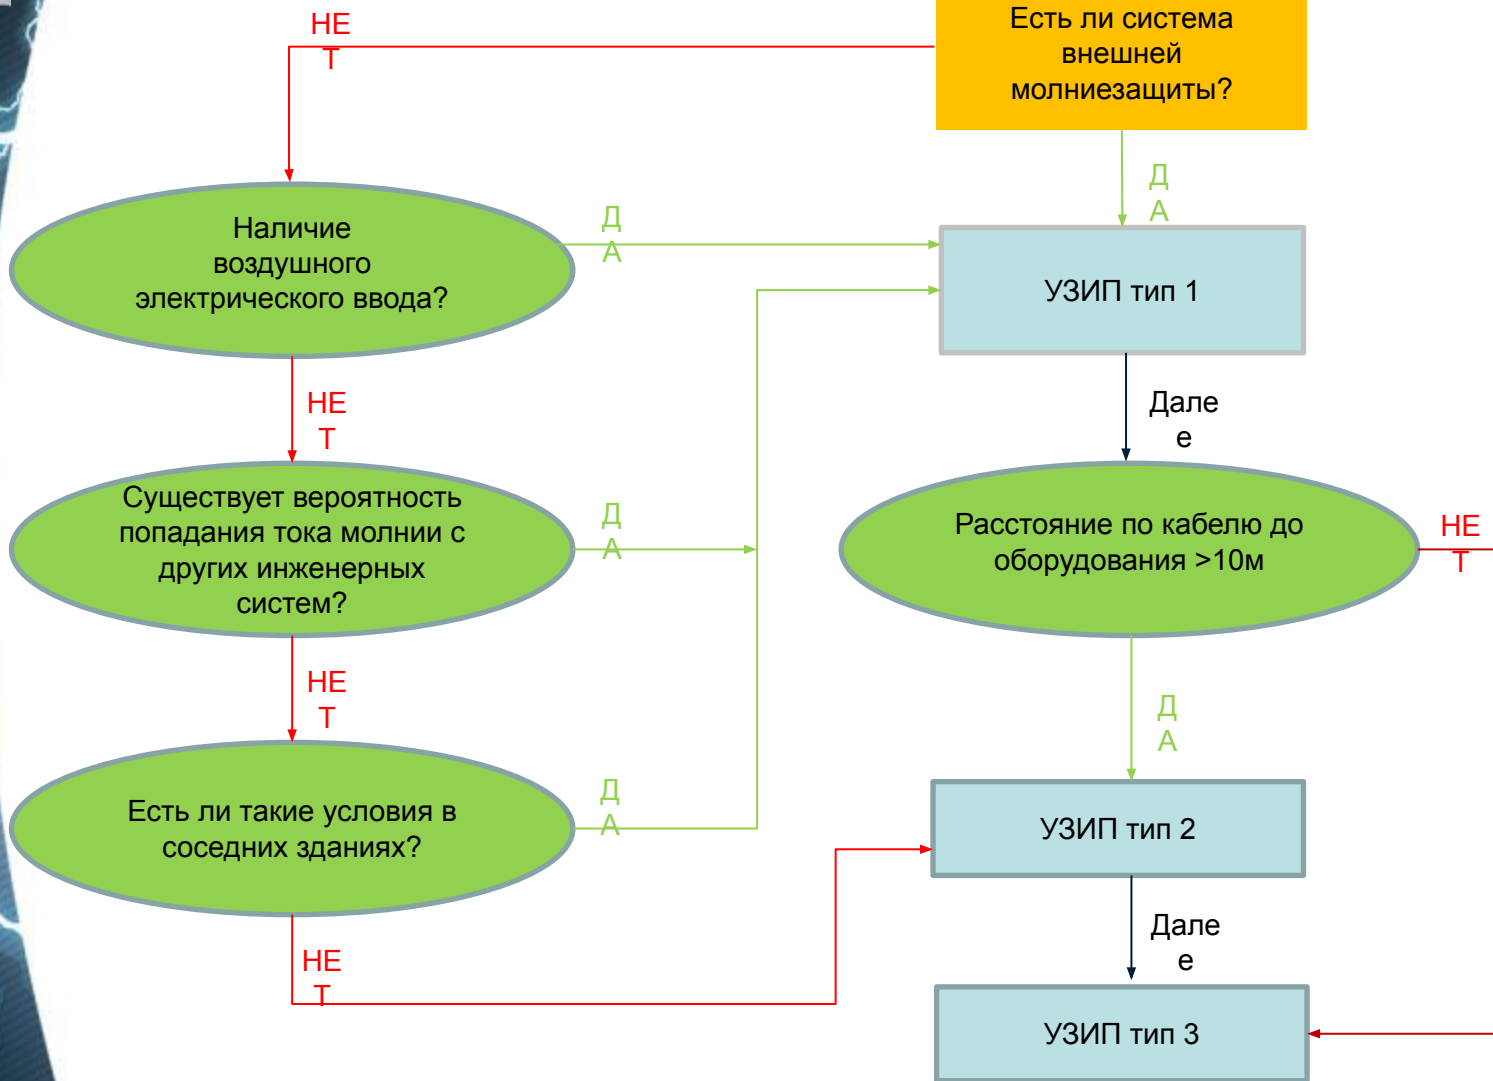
Есть ли система внешней молниезащиты?

НЕ
Т

Д
А

Наличие воздушного электрического ввода?

Д
А

УЗИП тип 1

НЕ
Т

Дале
е

Существует вероятность попадания тока молнии с других инженерных систем?

Д
А

Расстояние по кабелю до оборудования >10м

НЕ
Т

НЕ
Т

Д
А

Есть ли такие условия в соседних зданиях?

Д
А

УЗИП тип 2

НЕ
Т

Дале
е

УЗИП тип 3